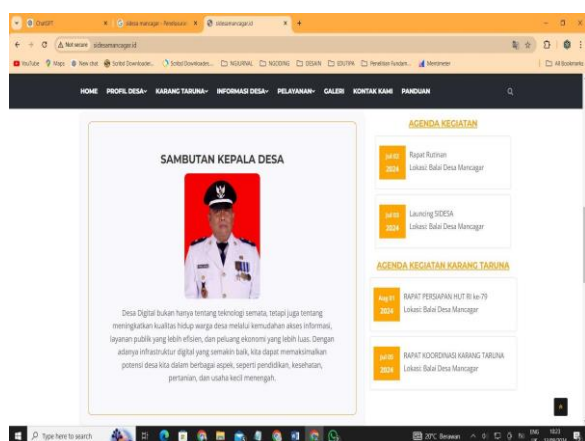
ChatGPT × sidesa mancagar - Penelusuran × sidesamancagar.id × +

Not secure sidesamancagar.id

YouTube Maps New chat Scribd Downloader... Scribd Downloader... NGURNAL NGODING DESAIN EDUTIPA Penelitian fundam... Mentimeter All Bookmarks

HOME PROFIL DESA KARANG TARUNA INFORMASI DESA PELAYANAN GALERI KONTAK KAMI PANDUAN

SAMBUTAN KEPALA DESA

Desa Digital bukan hanya tentang teknologi semata, tetapi juga tentang meningkatkan kualitas hidup warga desa melalui kemudahan akses informasi, layanan publik yang lebih efisien, dan peluang ekonomi yang lebih luas. Dengan adanya infrastruktur digital yang semakin baik, kita dapat memaksimalkan potensi desa kita dalam berbagai aspek, seperti pendidikan, kesehatan, pertanian, dan usaha kecil menengah.

AGENDA KEGIATAN

Jul 02 2024 Rapat Rutinan Lokasi Balai Desa Mancagar

Jul 03 2024 Launcing SIDESA Lokasi Balai Desa Mancagar

AGENDA KEGIATAN KARANG TARUNA

Aug 01 2024 RAPAT PERSIAPAN HUT RI ke-79 Lokasi Balai Desa Mancagar

Jul 26 2024 RAPAT KOORDINASI KARANG TARUNA Lokasi Balai Desa Mancagar

Type here to search 20°C Berawan ENG 10:23